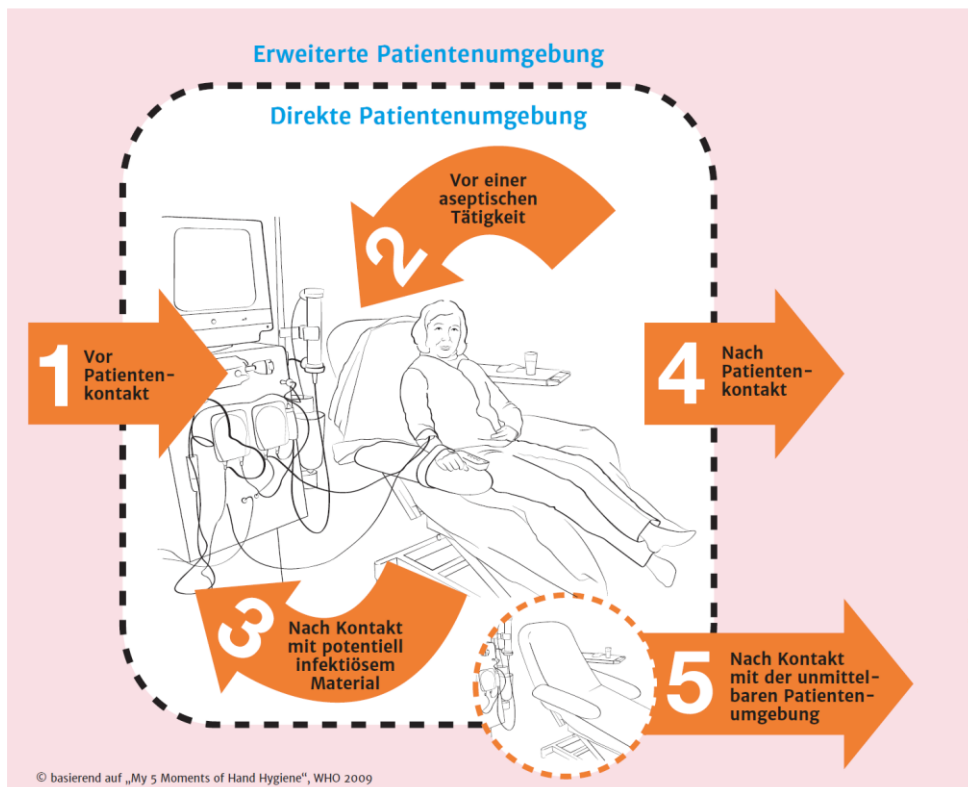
Erweiterte Patientenumgebung

Direkte Patientenumgebung

2 Vor einer aseptischen Tätigkeit

1 Vor Patientenkontakt

4 Nach Patientenkontakt

3 Nach Kontakt mit potentiell infektiösem Material

5 Nach Kontakt mit der unmittelbaren Patientenumgebung

© basierend auf „My 5 Moments of Hand Hygiene", WHO 2009